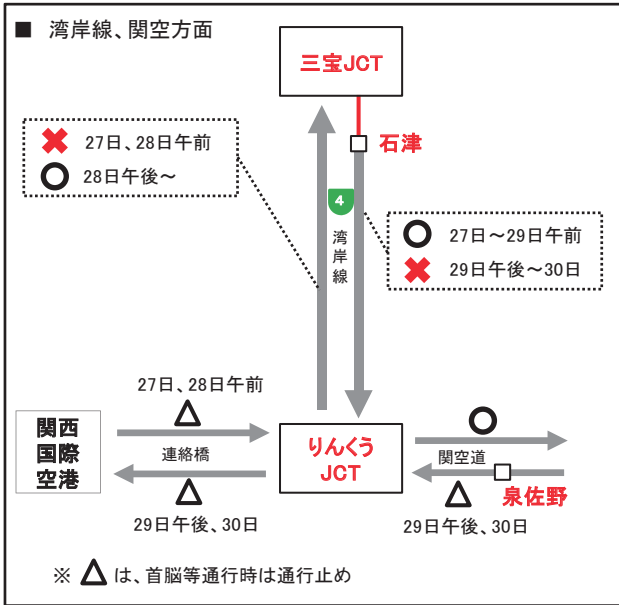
■ 湾岸線、関空方面

三宝JCT

石津

27日、28日午前

28日午後～

4

湾岸線

27日～29日午前

29日午後～30日

27日、28日午前

関西国際空港

連絡橋

29日午後、30日

りんくうJCT

関空道

泉佐野

29日午後、30日

※ △ は、首脳等通行時は通行止め